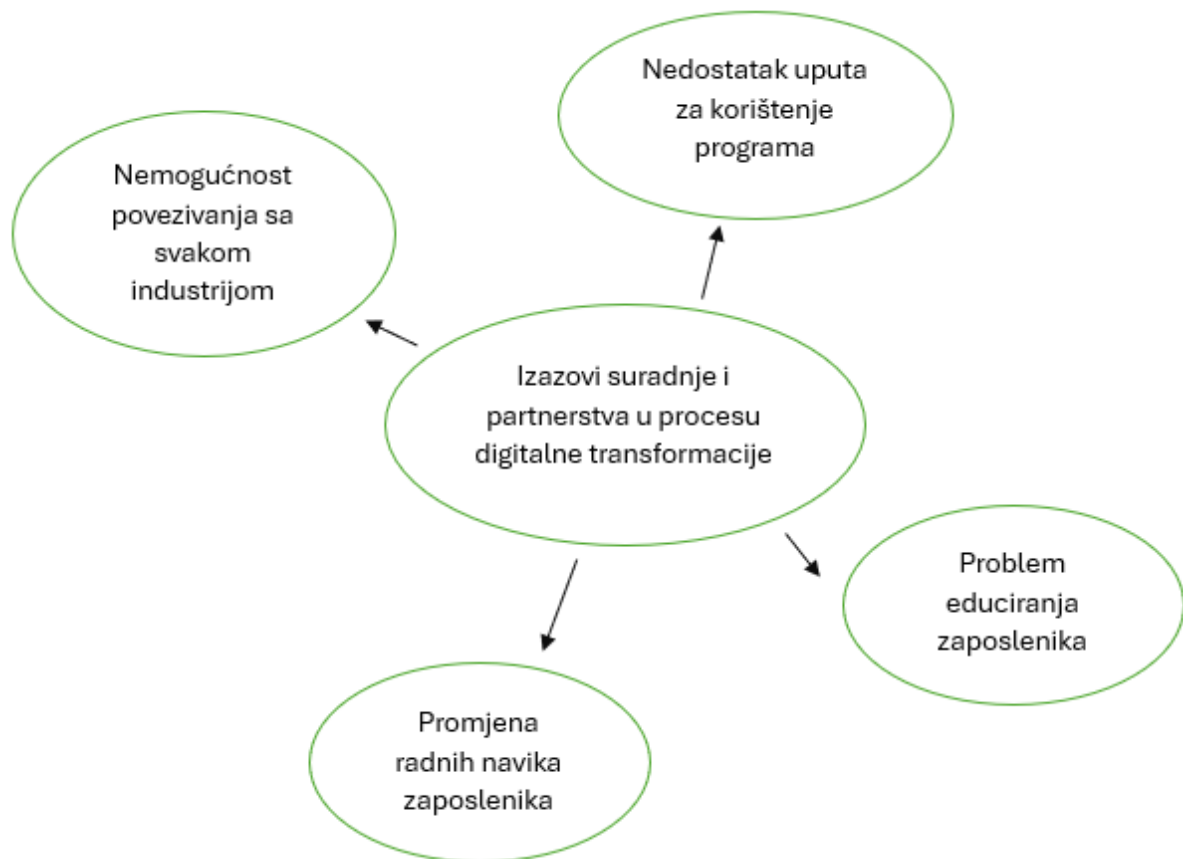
Nedostatak uputa za korištenje programa

Nemogućnost povezivanja sa svakom industrijom

Izazovi suradnje i partnerstva u procesu digitalne transformacije

Problem educiranja zaposlenika

Promjena radnih navika zaposlenika